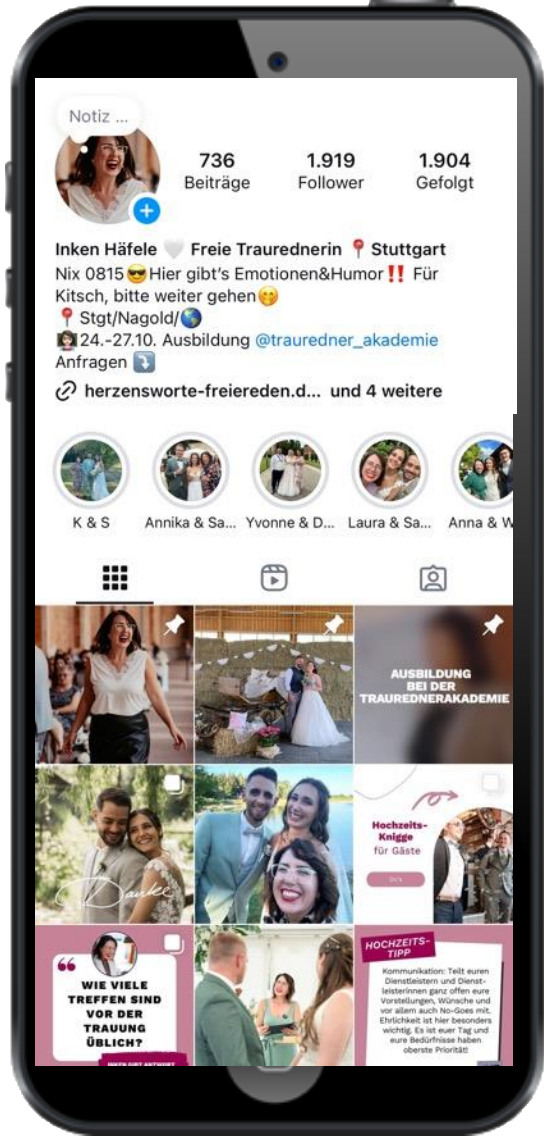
Notiz ...

736
Beiträge

1.919
Follower

1.904
Gefolgt

Inken Häfele 🤍 Freie Traurednerin 📍 Stuttgart
Nix 0815😎Hier gibt's Emotionen&Humor‼️ Für Kitsch, bitte weiter gehen🤭
📍 Stgt/Nagold/🌎
👩‍🏫24.-27.10. Ausbildung @trauredner_akademie
Anfragen ⤵️
herzensworte-freiereden.d... und 4 weitere

K & S
Annika & Sa...
Yvonne & D...
Laura & Sa...
Anna & W

AUSBILDUNG BEI DER TRAUREDNERAKADEMIE

Danke

Hochzeits-Knigge für Gäste

Do's

WIE VIELE TREFFEN SIND VOR DER TRAUUNG ÜBLICH?

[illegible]

HOCHZEITS-TIPP

Kommunikation: Teilt euren Dienstleistern und Dienstleisterinnen ganz offen eure Vorstellungen, Wünsche und vor allem auch No-Goes mit. Ehrlichkeit ist hier besonders wichtig. Es ist euer Tag und eure Bedürfnisse haben oberste Priorität!